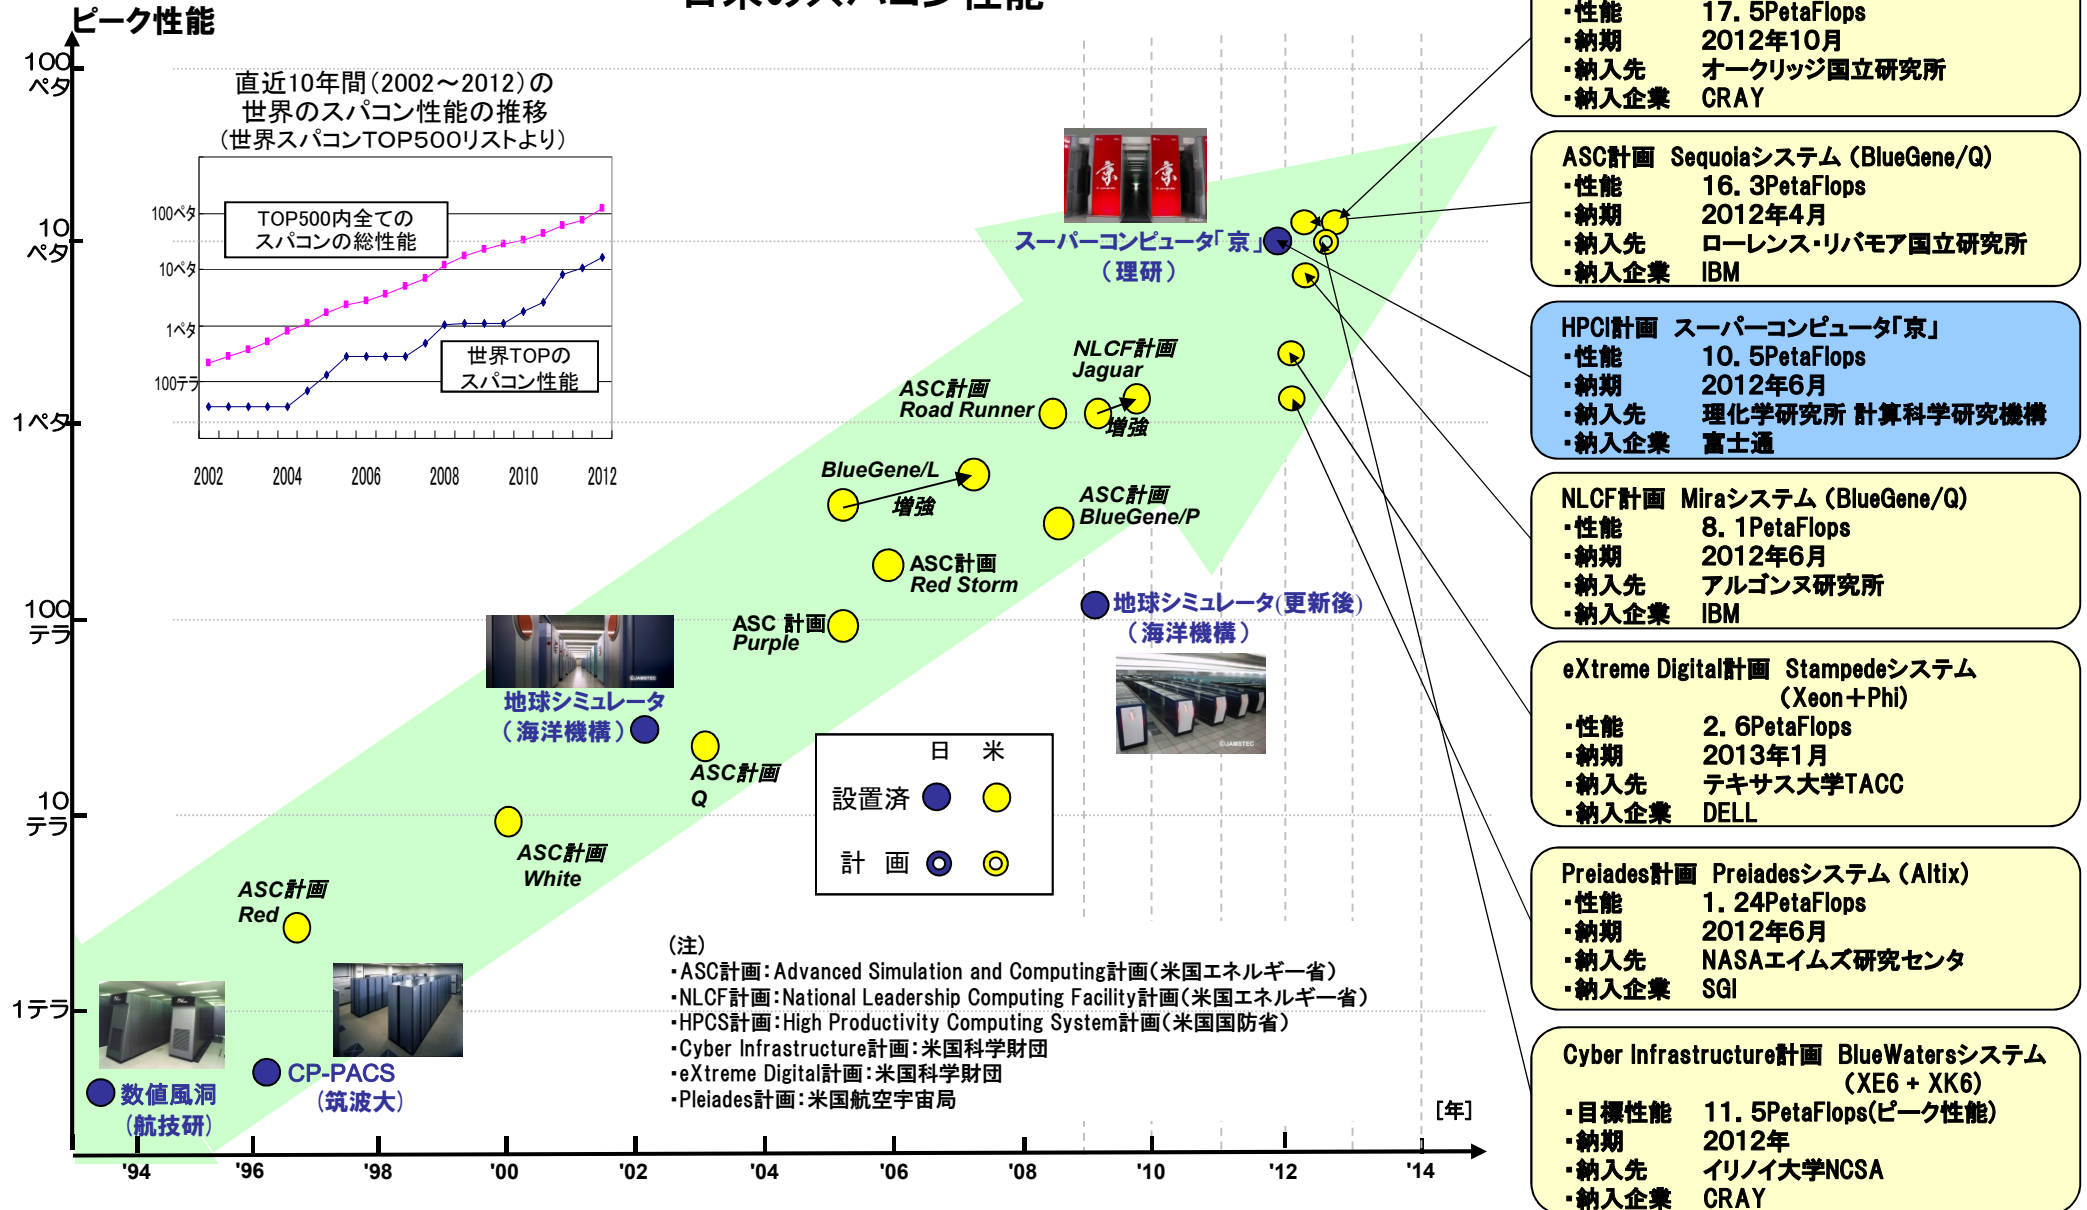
ピーク性能

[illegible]

100ペタ
10ペタ
1ペタ
100テラ
10テラ
1テラ

直近10年間(2002～2012)の世界のスパコン性能の推移
(世界スパコンTOP500リストより)

100ペタ
10ペタ
1ペタ
100テラ

TOP500内全てのスパコンの総性能

世界TOPのスパコン性能

2002 2004 2006 2008 2010 2012

スーパーコンピュータ「京」
(理研)

NLCF計画 Jaguar
ASC計画 Road Runner
増強
BlueGene/L
増強
ASC計画 BlueGene/P
ASC計画 Red Storm
地球シミュレータ(更新後)
(海洋機構)
ASC 計画 Purple
地球シミュレータ
(海洋機構)
ASC計画 Q
ASC計画 White
ASC計画 Red
CP-PACS
(筑波大)
数値風洞
(航技研)

| | 日 | 米 |
|---|---|---|
| 設置済 | ● | ● |
| 計 画 | ◎ | ◎ |

(注)
・ASC計画:Advanced Simulation and Computing計画(米国エネルギー省)
・NLCF計画:National Leadership Computing Facility計画(米国エネルギー省)
・HPCS計画:High Productivity Computing System計画(米国国防省)
・Cyber Infrastructure計画:米国科学財団
・eXtreme Digital計画:米国科学財団
・Pleiades計画:米国航空宇宙局

[年]

'94 '96 '98 '00 '02 '04 '06 '08 '10 '12 '14

・性能 17.5PetaFlops
・納期 2012年10月
・納入先 オークリッジ国立研究所
・納入企業 CRAY

ASC計画 Sequoiaシステム(BlueGene/Q)
・性能 16.3PetaFlops
・納期 2012年4月
・納入先 ローレンス・リバモア国立研究所
・納入企業 IBM

HPCI計画 スーパーコンピュータ「京」
・性能 10.5PetaFlops
・納期 2012年6月
・納入先 理化学研究所 計算科学研究機構
・納入企業 富士通

NLCF計画 Miraシステム(BlueGene/Q)
・性能 8.1PetaFlops
・納期 2012年6月
・納入先 アルゴンヌ研究所
・納入企業 IBM

eXtreme Digital計画 Stampedeシステム (Xeon+Phi)
・性能 2.6PetaFlops
・納期 2013年1月
・納入先 テキサス大学TACC
・納入企業 DELL

Preiades計画 Preiadesシステム(Altix)
・性能 1.24PetaFlops
・納期 2012年6月
・納入先 NASAエイムズ研究センタ
・納入企業 SGI

Cyber Infrastructure計画 BlueWatersシステム (XE6 + XK6)
・目標性能 11.5PetaFlops(ピーク性能)
・納期 2012年
・納入先 イリノイ大学NCSA
・納入企業 CRAY